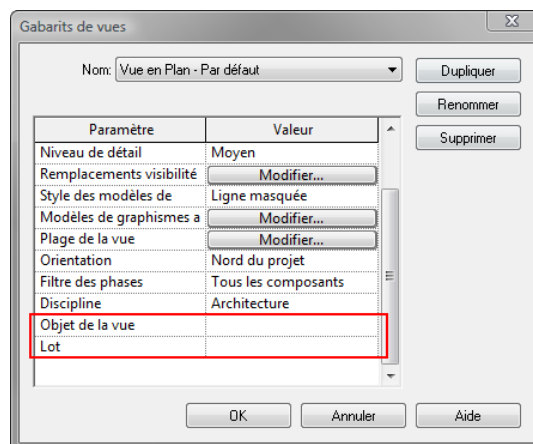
Gabarits de vues

Nom: Vue en Plan - Par défaut

Dupliquer

Renommer

Supprimer

| Paramètre | Valeur |
|---|---|
| Niveau de détail | Moyen |
| Remplacements visibilité | Modifier... |
| Style des modèles de | Ligne masquée |
| Modèles de graphismes a | Modifier... |
| Plage de la vue | Modifier... |
| Orientation | Nord du projet |
| Filtre des phases | Tous les composants |
| Discipline | Architecture |
| Objet de la vue | |
| Lot | |

OK

Annuler

Aide